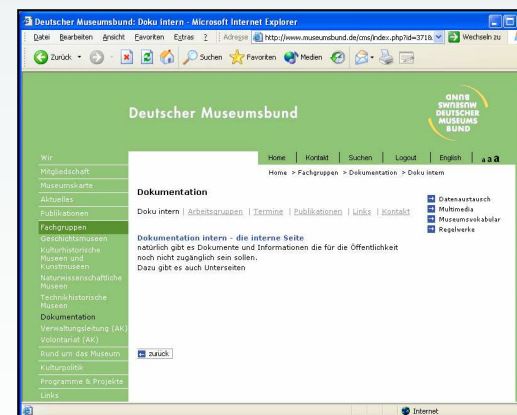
Deutscher Museumsbund: Doku intern - Microsoft Internet Explorer

Datei Bearbeiten Ansicht Favoriten Extras ? Adresse http://www.museumsbund.de/cms/index.php?id=371&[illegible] Wechseln zu

Zurück Suchen Favoriten Medien

Deutscher Museumsbund

DNNB SWNESNW DEUTSCHER MUSEUMS BUND

Home | Kontakt | Suchen | Logout | English | a a a

Home > Fachgruppen > Dokumentation > Doku intern

Wir
Mitgliedschaft
Museumskarte
Aktuelles
Publikationen
Fachgruppen
Geschichtsmuseen
Kulturhistorische Museen und Kunstmuseen
Naturwissenschaftliche Museen
Technikhistorische Museen
Dokumentation
Verwaltungsleitung (AK)
Volontariat (AK)
Rund um das Museum
Kulturpolitik
Programme & Projekte
Links

Dokumentation

Doku intern | Arbeitsgruppen | Termine | Publikationen | Links | Kontakt

Datenaustausch
Multimedia
Museumsvokabular
Regelwerke

Dokumentation intern - die interne Seite
natürlich gibt es Dokumente und Informationen die für die Öffentlichkeit noch nicht zugänglich sein sollen.
Dazu gibt es auch Unterseiten

zurück

Internet